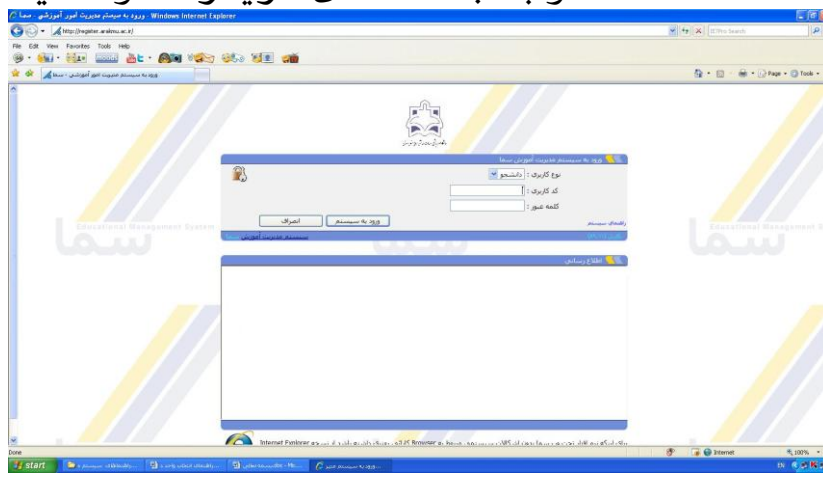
ورود به سیستم مدیریت امور آموزشی - سما - Windows Internet Explorer

http://register.arakmu.ac.ir/

File Edit View Favorites Tools Help

ورود به سیستم مدیریت امور آموزشی - سما

Page Tools

ورود به سیستم مدیریت آموزشی سما

نوع کاربری : دانشجو

کد کاربری :

کلمه عبور :

ورود به سیستم

انصراف

راهنمای سیستم

سیستم مدیریت آموزشی سما

Educational Management System

سما

اطلاع رسانی

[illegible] Browser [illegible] Internet Explorer

Done

Internet

100%

start

EN